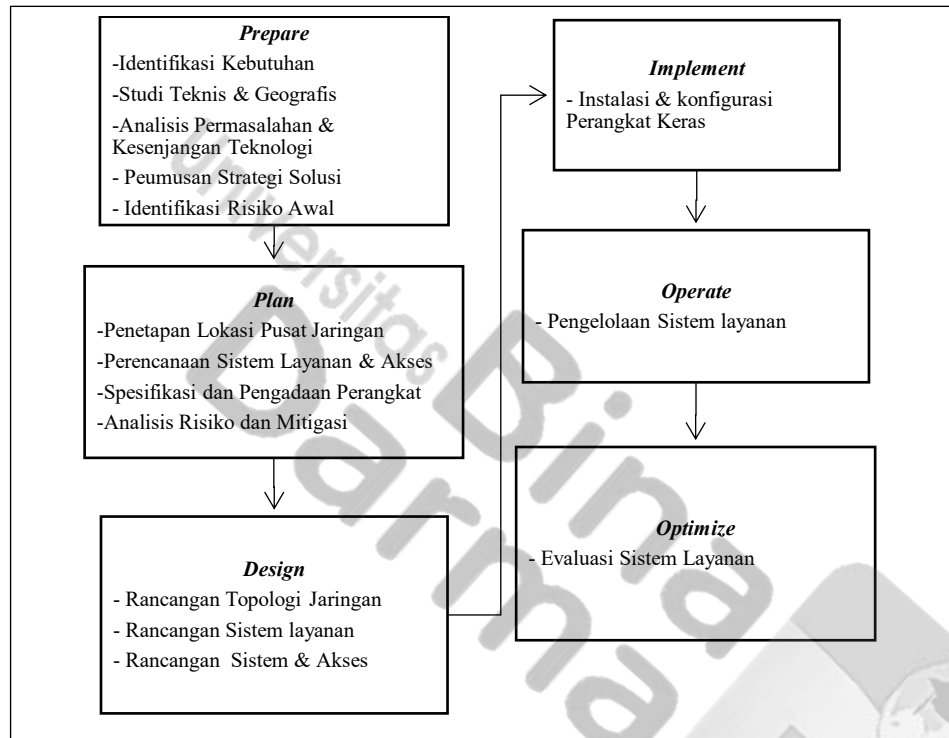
Prepare
-Identifikasi Kebutuhan
-Studi Teknis & Geografis
-Analisis Permasalahan & Kesenjangan Teknologi
- Peumusan Strategi Solusi
- Identifikasi Risiko Awal

Plan
-Penetapan Lokasi Pusat Jaringan
-Perencanaan Sistem Layanan & Akses
-Spesifikasi dan Pengadaan Perangkat
-Analisis Risiko dan Mitigasi

Design
- Rancangan Topologi Jaringan
- Rancangan Sistem layanan
- Rancangan Sistem & Akses

Implement
- Instalasi & konfigurasi Perangkat Keras

Operate
- Pengelolaan Sistem layanan

Optimize
- Evaluasi Sistem Layanan

Universitas Bina Darma